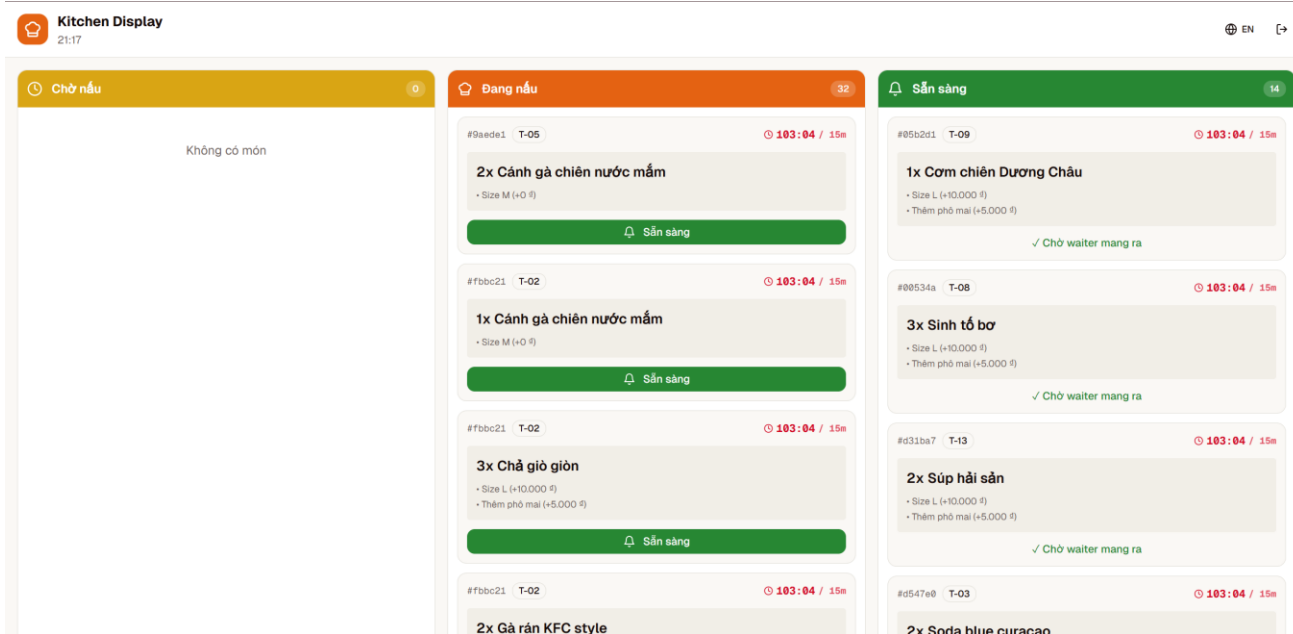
Kitchen Display
21:17

EN

Chờ nấu 0

Không có món

Đang nấu 32

#9aede1 T-05 103:04 / 15m
2x Cánh gà chiên nước mắm
• Size M (+0 ₫)
Sẵn sàng

#fbbc21 T-02 103:04 / 15m
1x Cánh gà chiên nước mắm
• Size M (+0 ₫)
Sẵn sàng

#fbbc21 T-02 103:04 / 15m
3x Chả giò giòn
• Size L (+10.000 ₫)
• Thêm phô mai (+5.000 ₫)
Sẵn sàng

#fbbc21 T-02 103:04 / 15m
2x Gà rán KFC style

Sẵn sàng 14

#05b2d1 T-09 103:04 / 15m
1x Cơm chiên Dương Châu
• Size L (+10.000 ₫)
• Thêm phô mai (+5.000 ₫)
✓ Chờ waiter mang ra

#00534a T-08 103:04 / 15m
3x Sinh tố bơ
• Size L (+10.000 ₫)
• Thêm phô mai (+5.000 ₫)
✓ Chờ waiter mang ra

#d31ba7 T-13 103:04 / 15m
2x Súp hải sản
• Size L (+10.000 ₫)
• Thêm phô mai (+5.000 ₫)
✓ Chờ waiter mang ra

#d547e0 T-03 103:04 / 15m
2x Soda blue curacao